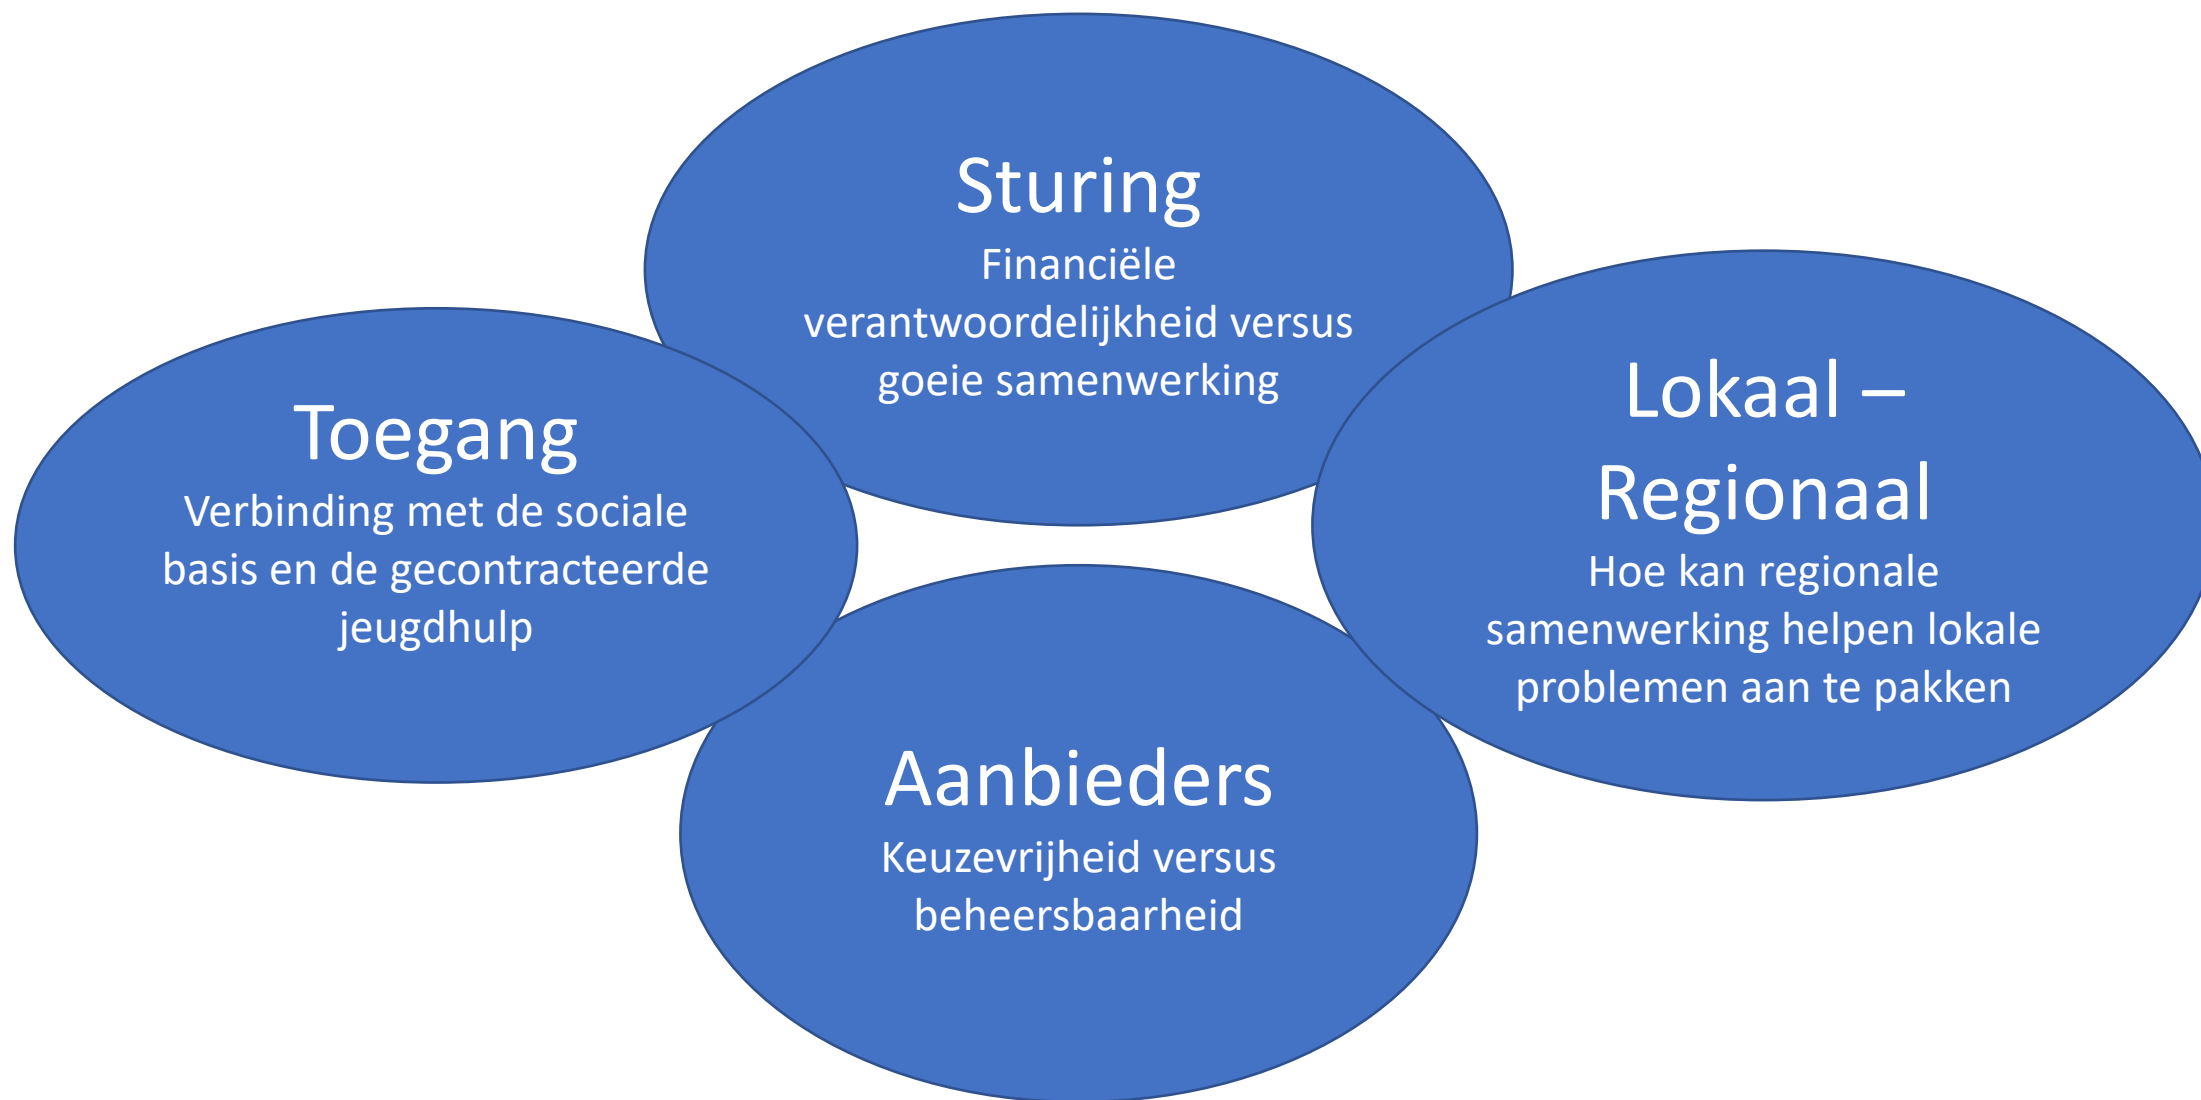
Sturing
Financiële verantwoordelijkheid versus goeie samenwerking

Toegang
Verbinding met de sociale basis en de gecontracteerde jeugdhulp

Lokaal – Regionaal
Hoe kan regionale samenwerking helpen lokale problemen aan te pakken

Aanbieders
Keuzevrijheid versus beheersbaarheid